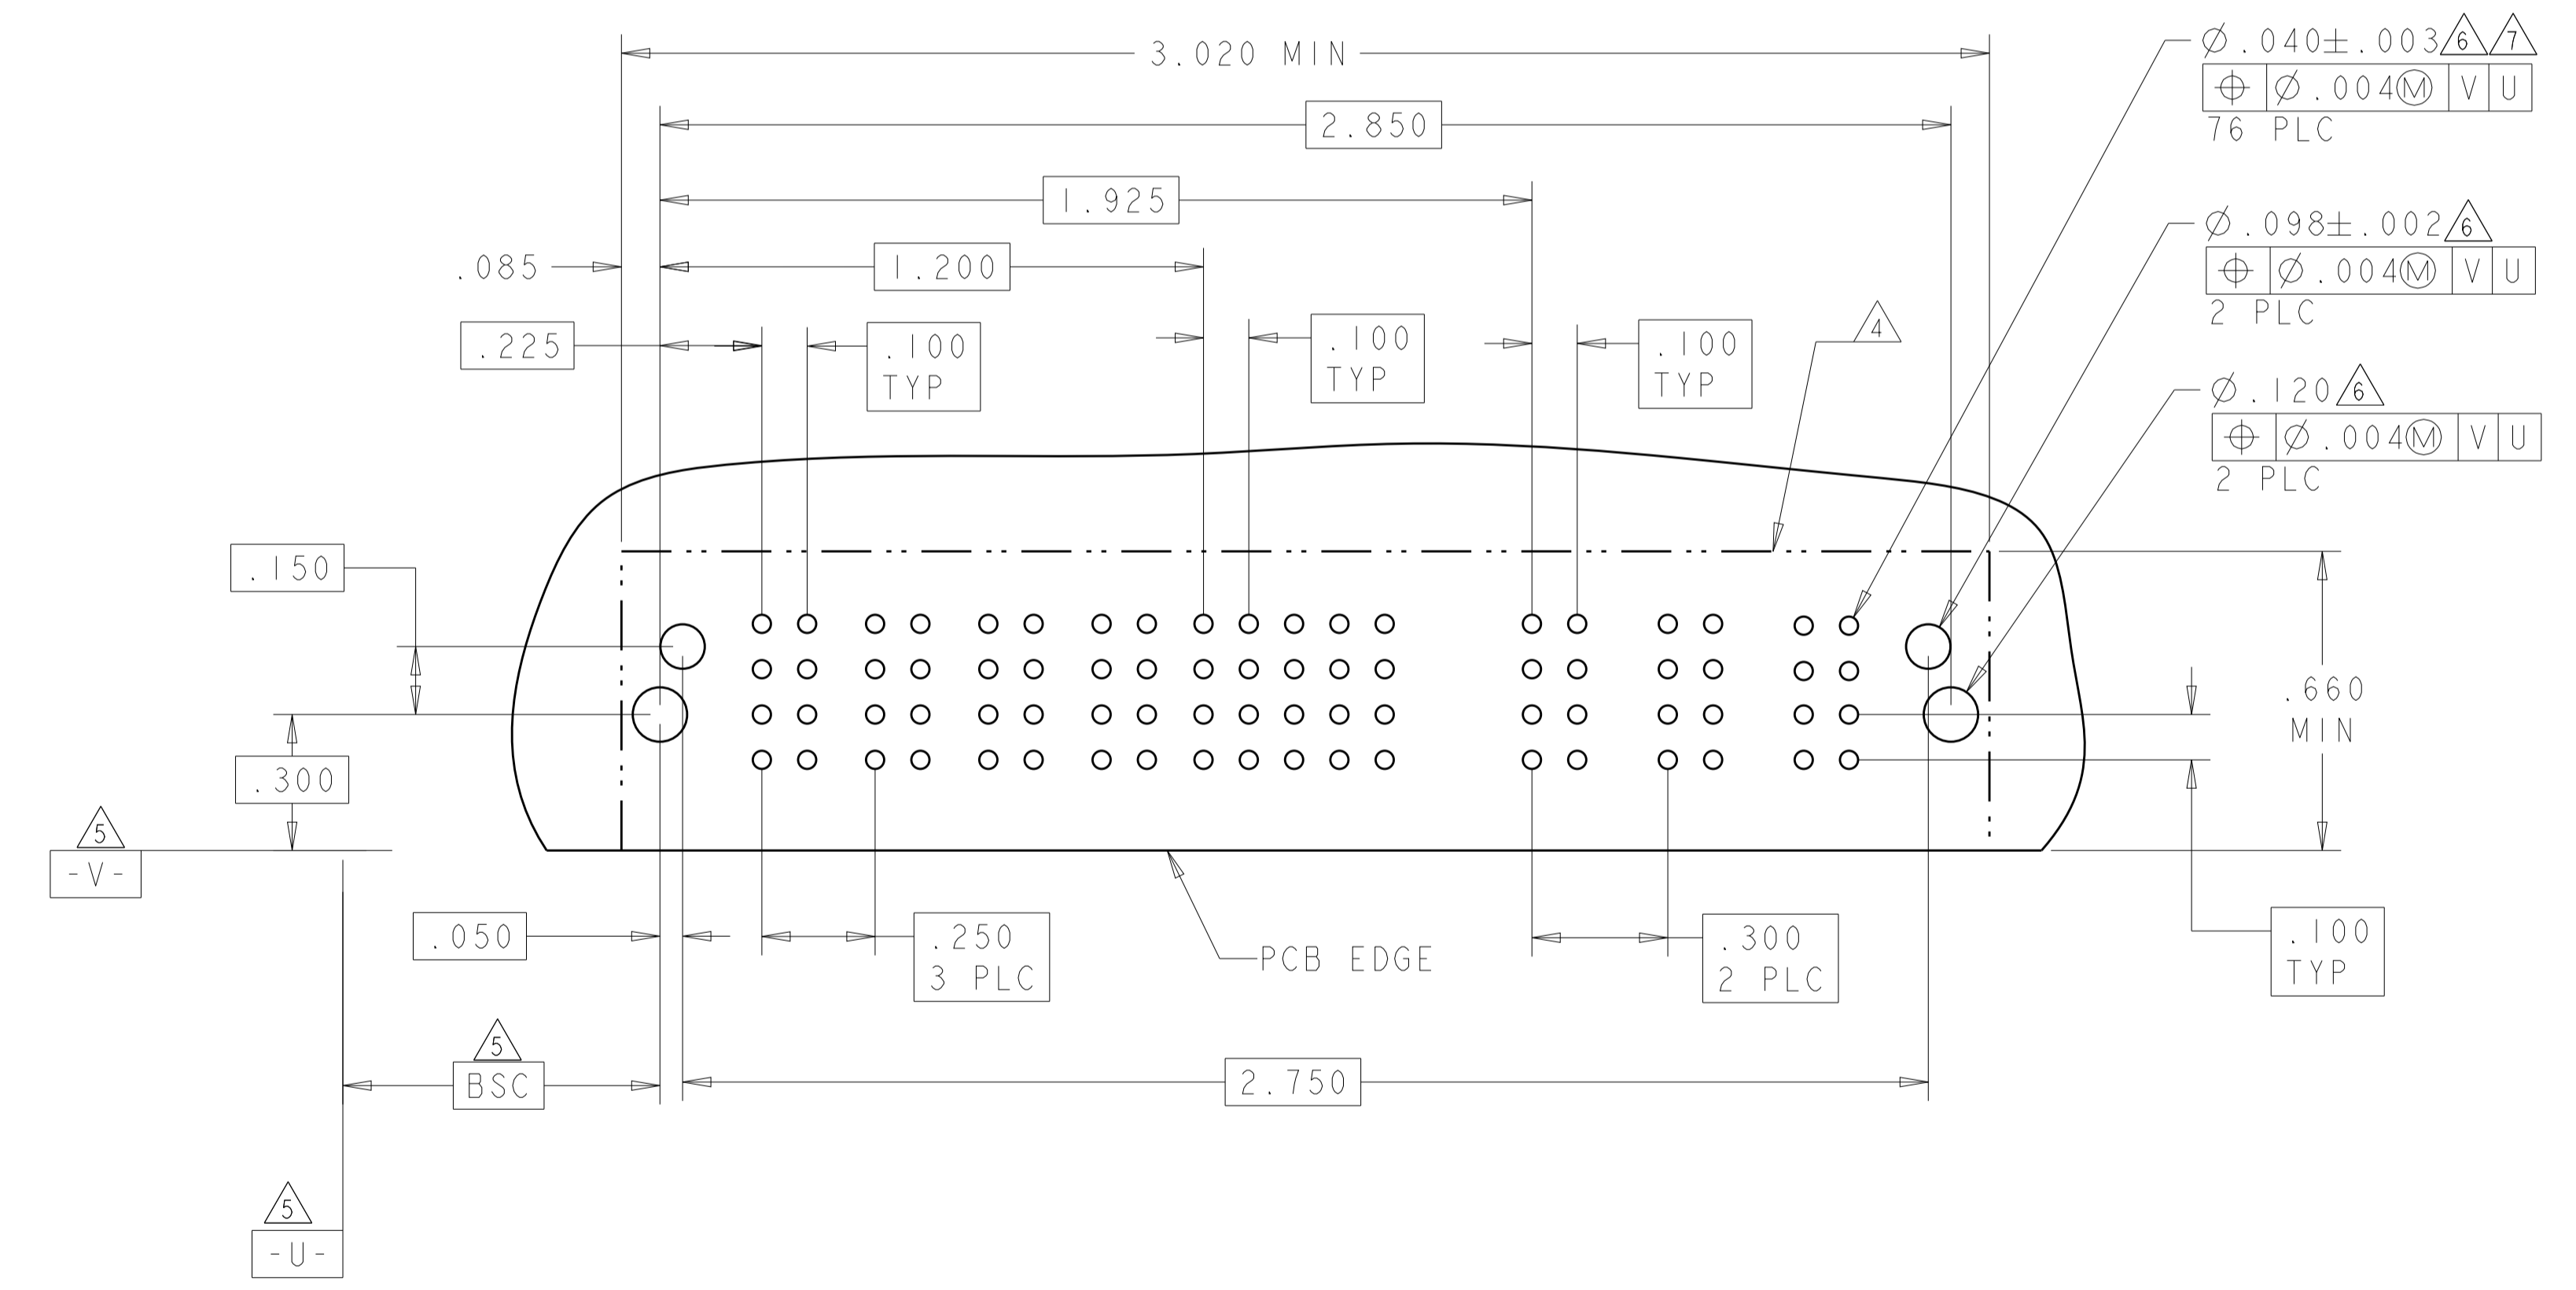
3.020 MIN

2.850

1.925

.085

1.200

.225

.100 TYP

.100 TYP

.100 TYP

4

$\varnothing$ .040$\pm$.003 6 7

| $\oplus$ | $\varnothing$ .004 Ⓜ | V | U |
|---|---|---|---|

76 PLC

$\varnothing$ .098$\pm$.002 6

| $\oplus$ | $\varnothing$ .004 Ⓜ | V | U |
|---|---|---|---|

2 PLC

$\varnothing$ .120 6

| $\oplus$ | $\varnothing$ .004 Ⓜ | V | U |
|---|---|---|---|

2 PLC

.150

.300

5

-V-

.660 MIN

.050

.250 3 PLC

PCB EDGE

.300 2 PLC

.100 TYP

5

BSC

2.750

5

-U-